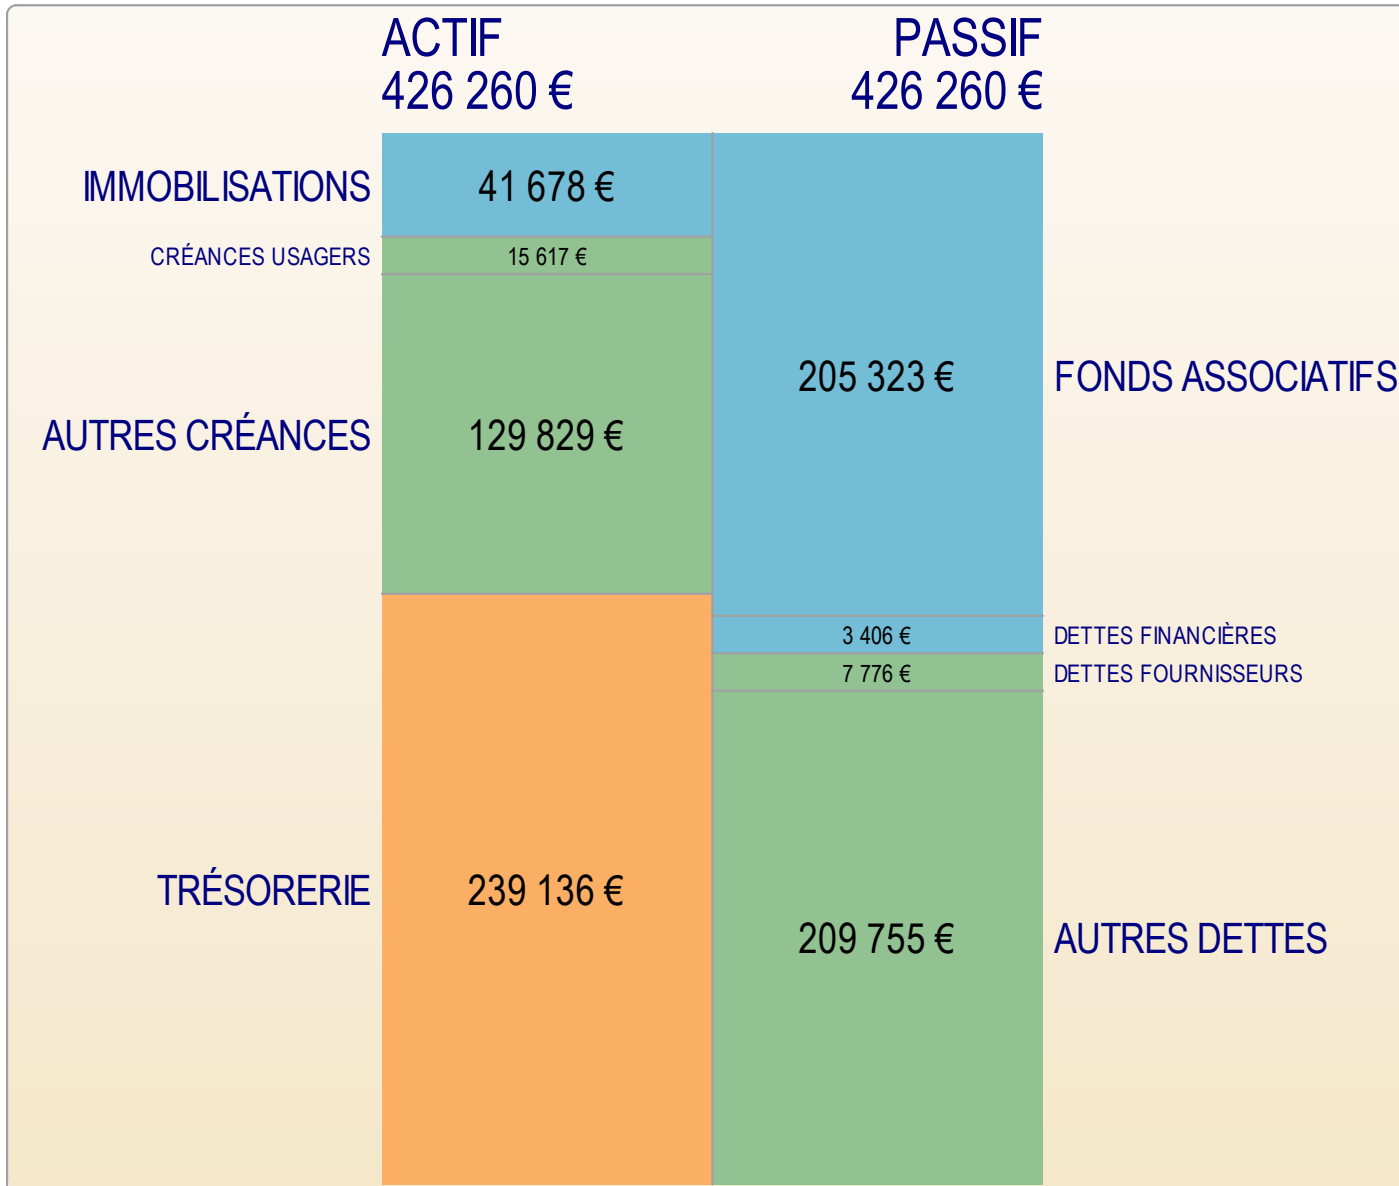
ACTIF
426 260 €

PASSIF
426 260 €

IMMOBILISATIONS
41 678 €

CRÉANCES USAGERS
15 617 €

AUTRES CRÉANCES
129 829 €

TRÉSORERIE
239 136 €

205 323 €
FONDS ASSOCIATIFS

3 406 €
DETTES FINANCIÈRES

7 776 €
DETTES FOURNISSEURS

209 755 €
AUTRES DETTES